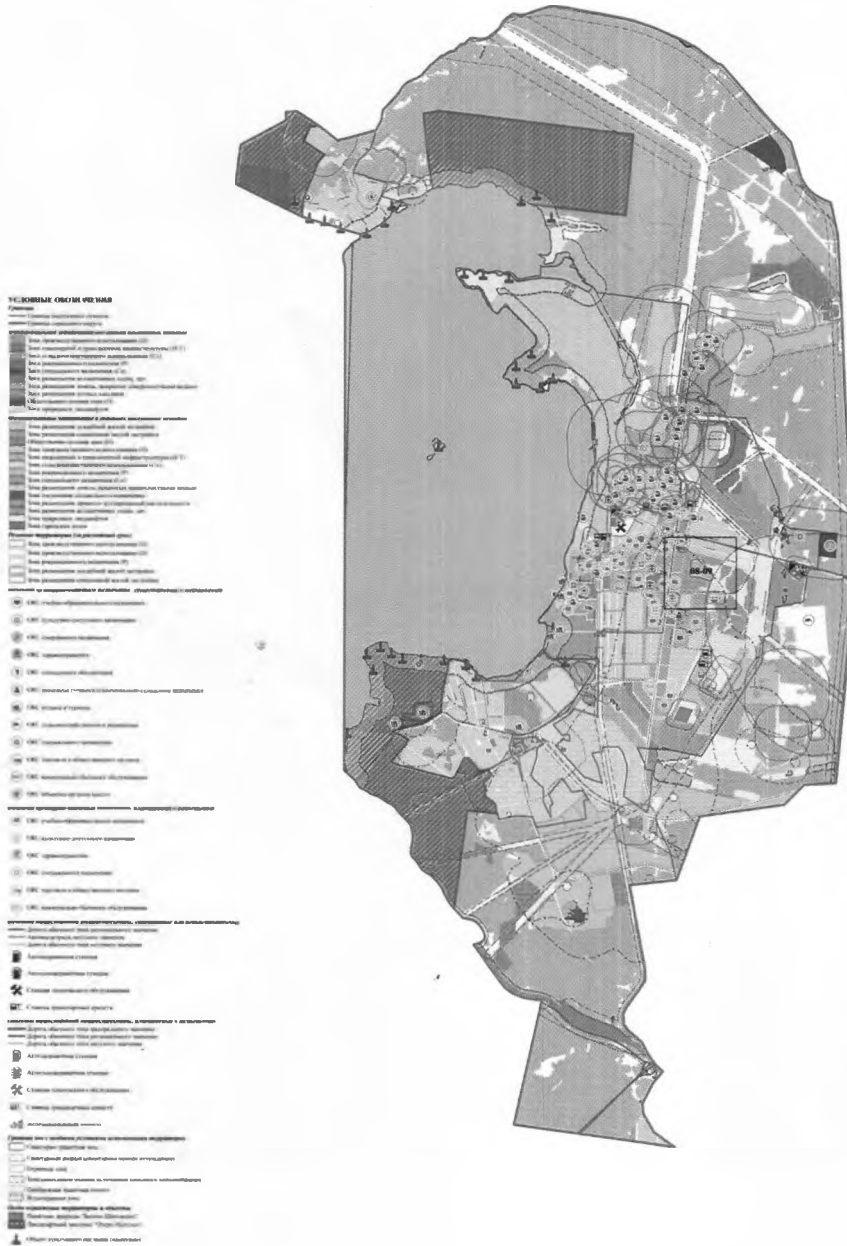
УСЛОВНЫЕ ОБОЗНАЧЕНИЯ
Границы
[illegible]
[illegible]
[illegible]
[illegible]
ОКС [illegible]
ОКС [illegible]
ОКС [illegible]
ОКС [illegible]
ОКС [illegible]
ОКС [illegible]
ОКС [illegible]
ОКС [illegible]
ОКС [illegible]
ОКС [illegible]
ОКС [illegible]
ОКС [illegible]
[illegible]
ОКС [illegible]
ОКС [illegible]
ОКС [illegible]
ОКС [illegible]
ОКС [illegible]
ОКС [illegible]
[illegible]
Автозаправочная станция
Автогазозаправочная станция
Станция технического обслуживания
Стоянка транспортных средств
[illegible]
Автозаправочная станция
Автогазозаправочная станция
Станция технического обслуживания
Стоянка транспортных средств
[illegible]
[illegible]
08-09